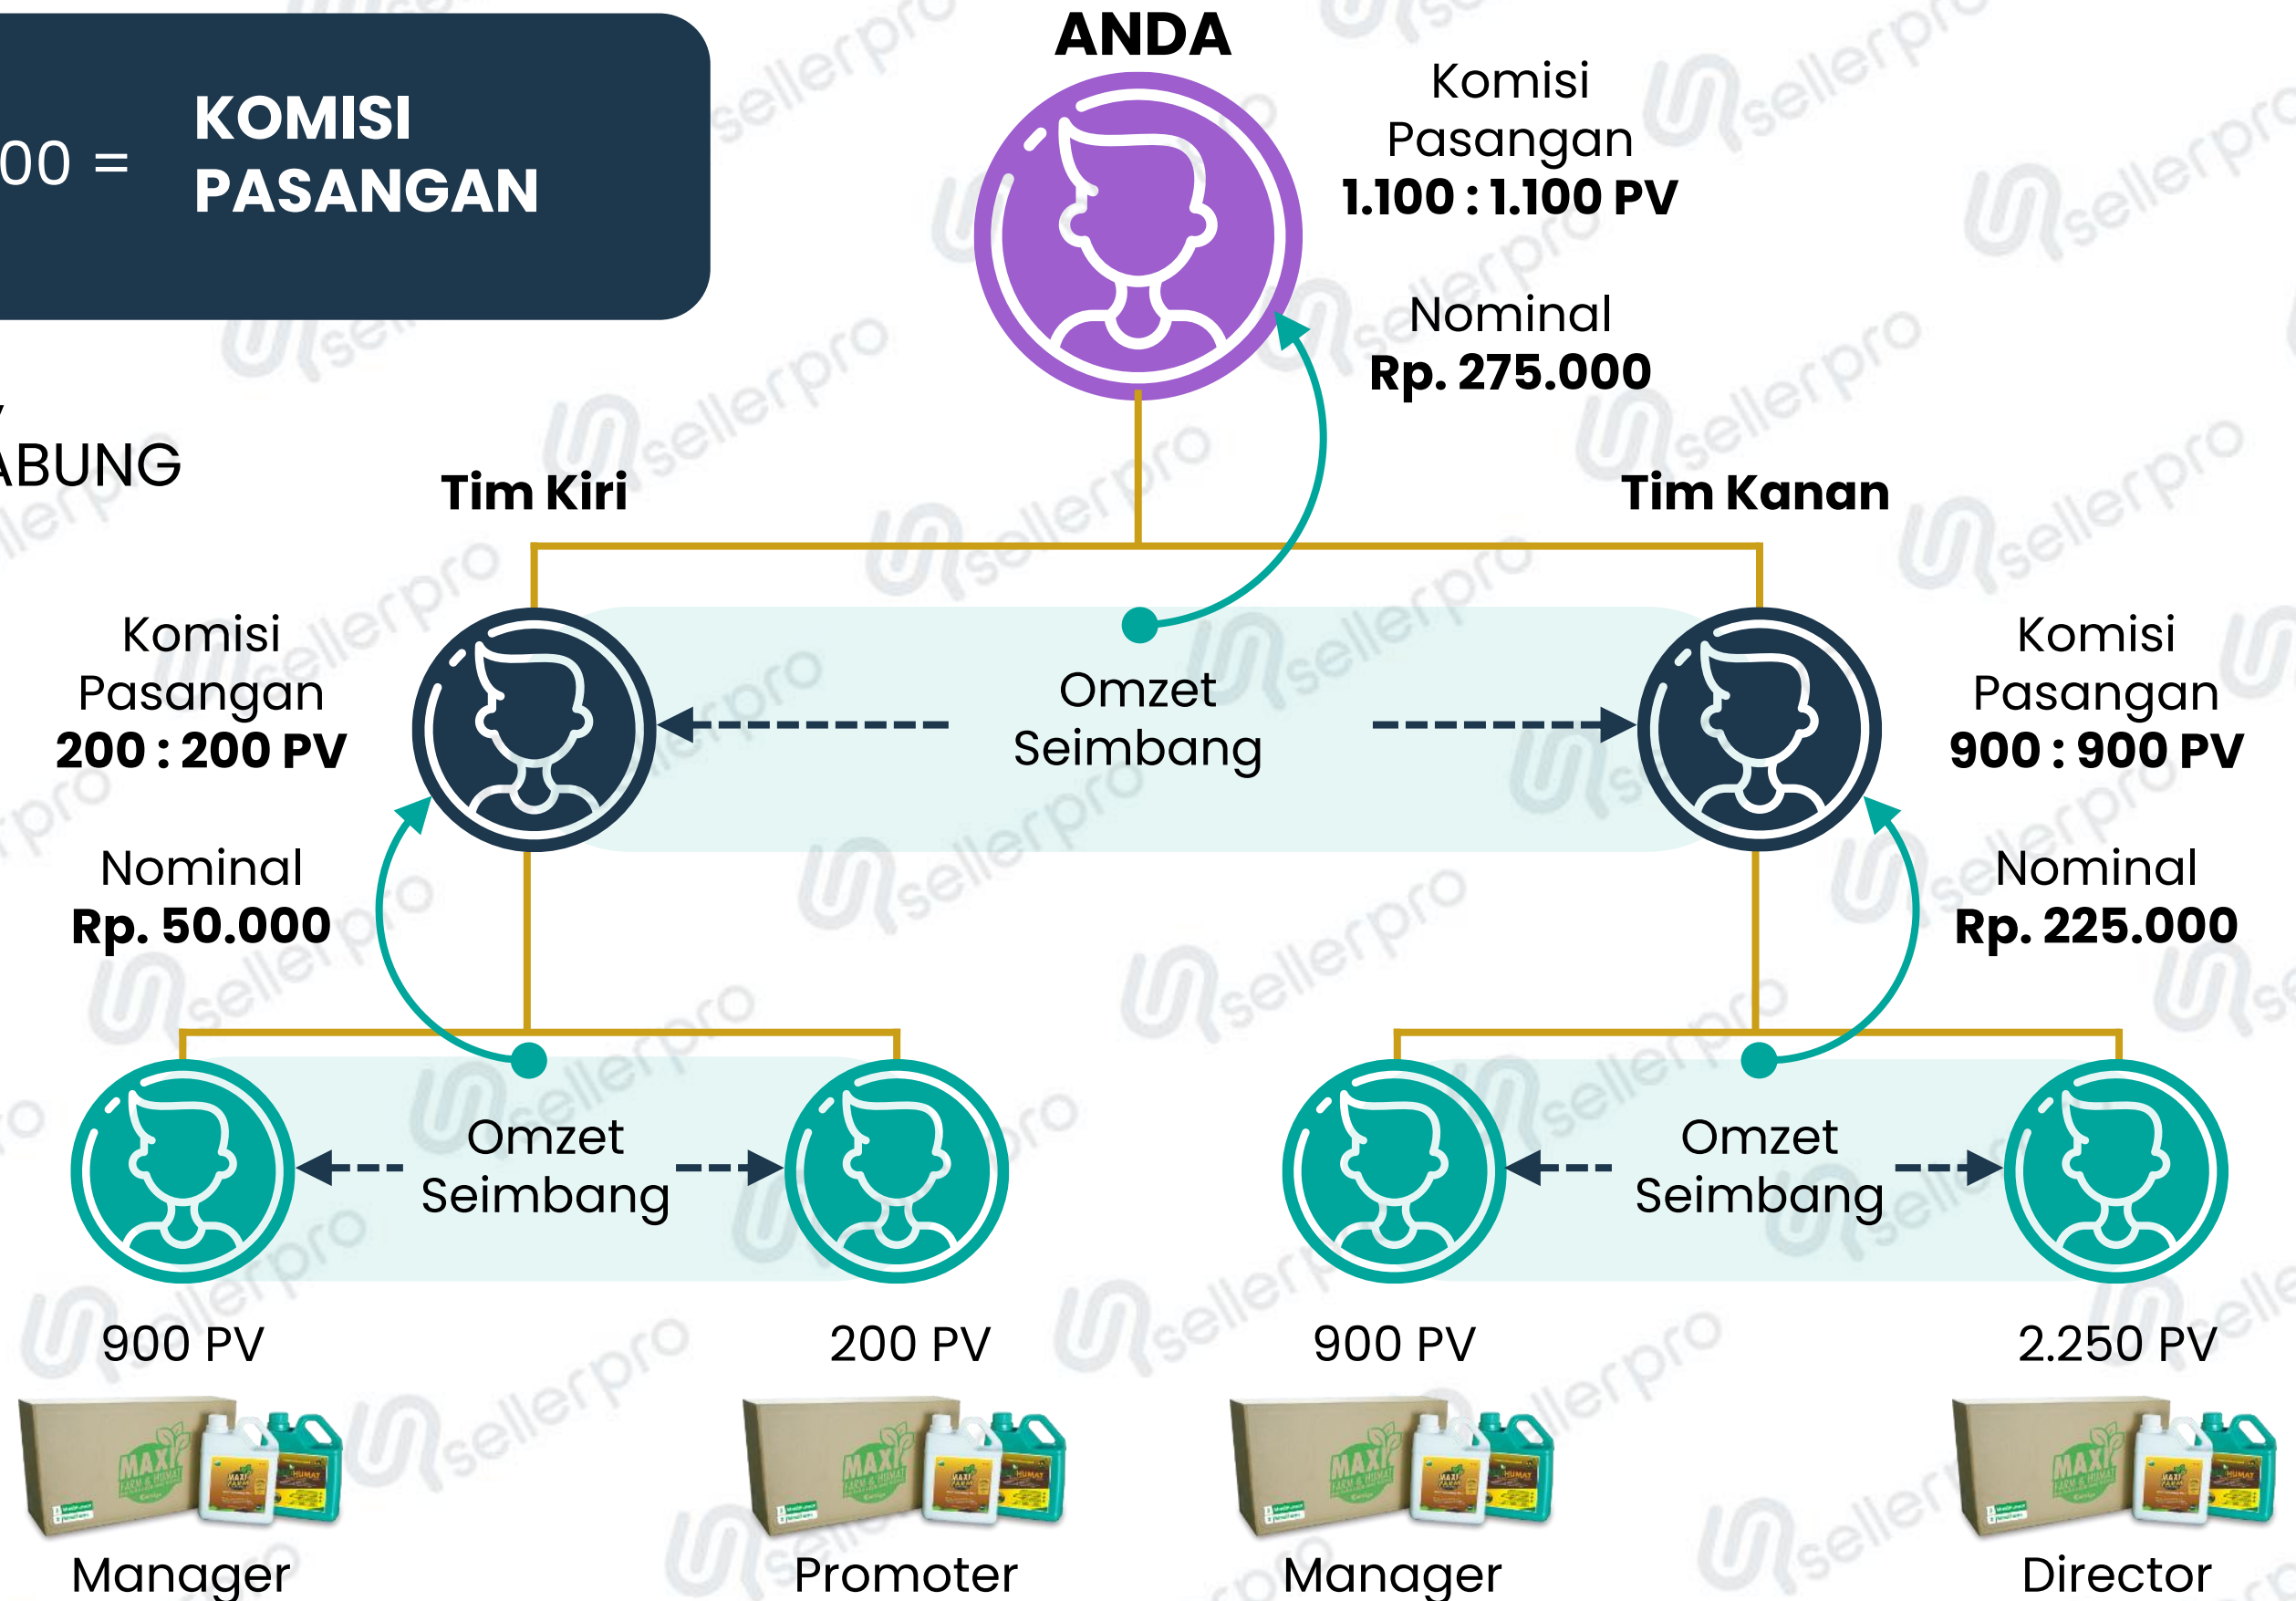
00 = KOMISI PASANGAN

ABUNG

ANDA

Komisi Pasangan
1.100 : 1.100 PV

Nominal
Rp. 275.000

Tim Kiri

Tim Kanan

Komisi Pasangan
200 : 200 PV

Omzet Seimbang

Komisi Pasangan
900 : 900 PV

Nominal
Rp. 50.000

Nominal
Rp. 225.000

Omzet Seimbang

Omzet Seimbang

900 PV

200 PV

900 PV

2.250 PV

Manager

Promoter

Manager

Director